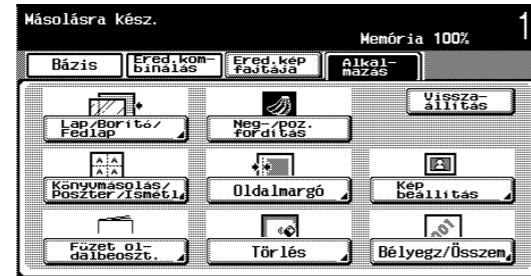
Másolásra kész.

Memória 100%

1

Bázis

Ered.kombinálás

Ered.kép fajtája

Alkalmazás

Visszaállítás

Lap/Borító/Fedlap

Neg-/poz. fordítás

Könyvmásolás/Poszter/Ismétl

Oldalmargó

Kép beállítás

Füzet oldalbeoszt.

Törlés

Bélyegz/Összem